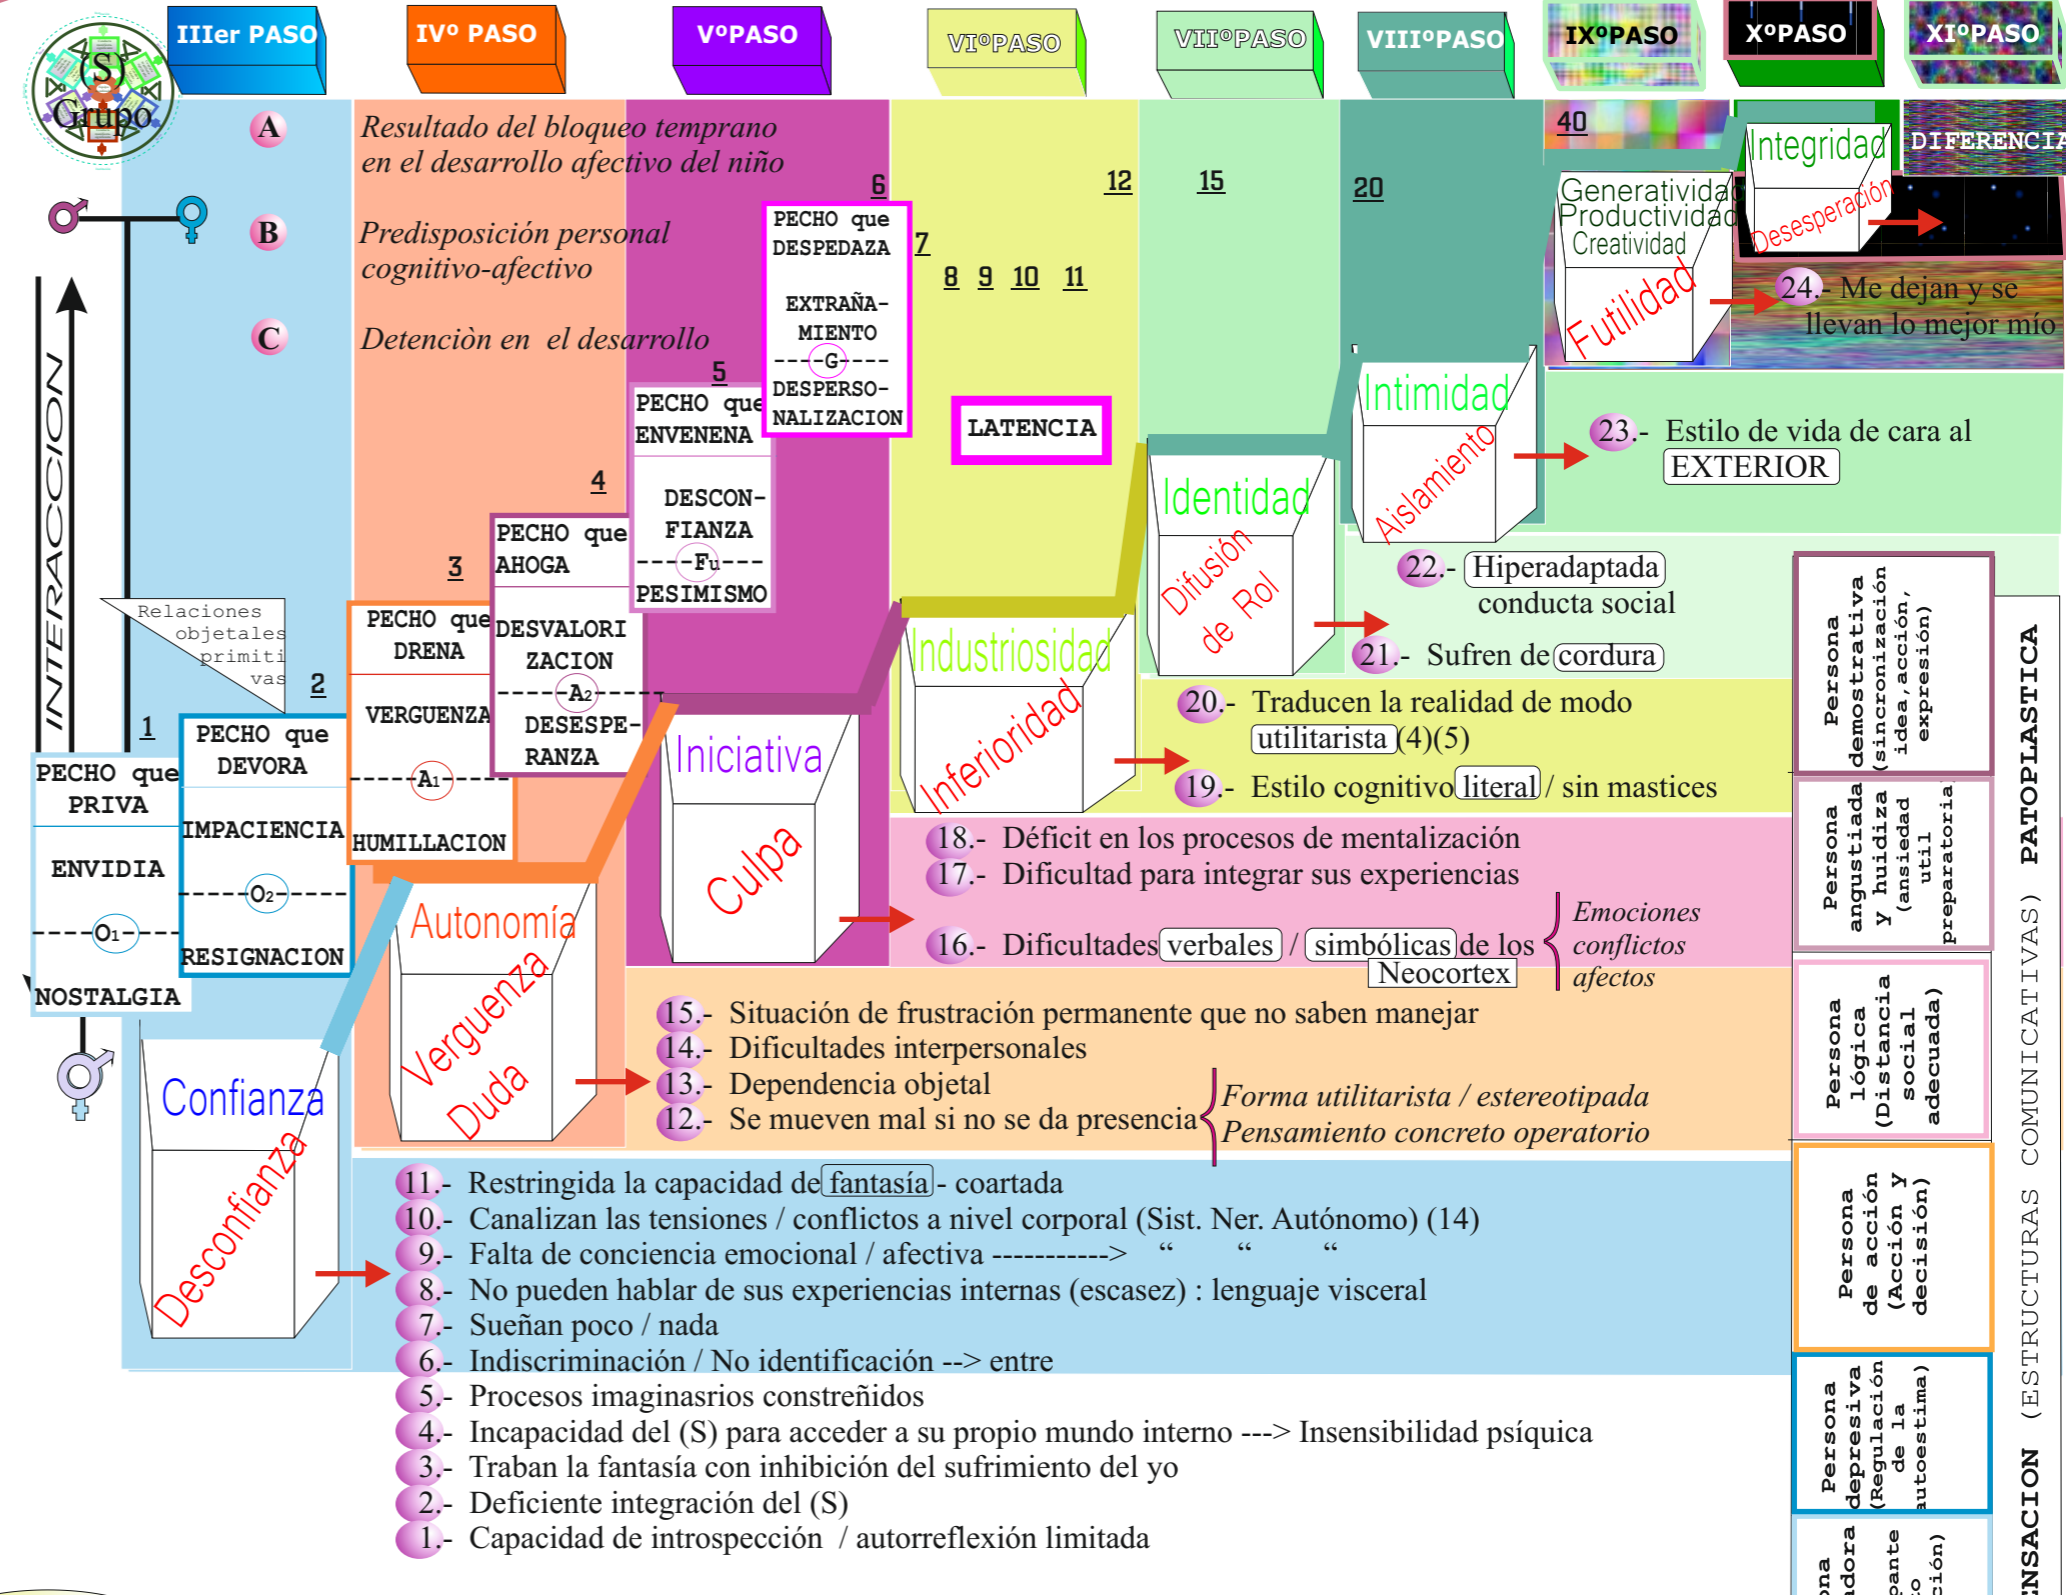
(S) Grupo

IIIer PASO
IVº PASO
VºPASO
VIºPASO
VIIºPASO
VIIIºPASO
IXºPASO
XºPASO
XIºPASO

A
B
C

Resultado del bloqueo temprano en el desarrollo afectivo del niño

Predisposición personal cognitivo-afectivo

Detenciòn en el desarrollo

INTERACCION

Relaciones objetales primitivas

1
PECHO que PRIVA
ENVIDIA
O₁
NOSTALGIA

2
PECHO que DEVORA
IMPACIENCIA
O₂
RESIGNACION

3
PECHO que DRENA
VERGUENZA
A₁
HUMILLACION

4
PECHO que AHOGA
DESVALORIZACION
A₂
DESESPERANZA

5
PECHO que ENVENENA
DESCONFIANZA
Fu
PESIMISMO

6
PECHO que DESPEDAZA
EXTRAÑAMIENTO
G
DESPERSONALIZACION

7
8 9 10 11
12
15
20
40

LATENCIA

Confianza
Desconfianza

Autonomía
Verguenza
Duda

Iniciativa
Culpa

Industriosidad
Inferioridad

Identidad
Difusión de Rol

Intimidad
Aislamiento

Generatividad
Productividad
Creatividad
Futilidad

Integridad
Desesperación

DIFERENCIA

24.- Me dejan y se llevan lo mejor mío

23.- Estilo de vida de cara al EXTERIOR

22.- Hiperadaptada conducta social

21.- Sufren de cordura

20.- Traducen la realidad de modo utilitarista (4)(5)

19.- Estilo cognitivo literal / sin mastices

18.- Déficit en los procesos de mentalización
17.- Dificultad para integrar sus experiencias
16.- Dificultades verbales / simbólicas de los Neocortex

Emociones conflictos afectos

15.- Situación de frustración permanente que no saben manejar
14.- Dificultades interpersonales
13.- Dependencia objetal
12.- Se mueven mal si no se da presencia

Forma utilitarista / estereotipada
Pensamiento concreto operatorio

11.- Restringida la capacidad de fantasía - coartada
10.- Canalizan las tensiones / conflictos a nivel corporal (Sist. Ner. Autónomo) (14)
9.- Falta de conciencia emocional / afectiva -----------> " " "
8.- No pueden hablar de sus experiencias internas (escasez) : lenguaje visceral
7.- Sueñan poco / nada
6.- Indiscriminación / No identificación --> entre
5.- Procesos imaginasrios constreñidos
4.- Incapacidad del (S) para acceder a su propio mundo interno ---> Insensibilidad psíquica
3.- Traban la fantasía con inhibición del sufrimiento del yo
2.- Deficiente integración del (S)
1.- Capacidad de introspección / autorreflexión limitada

Persona demostrativa (sincronización idea, acción, expresión)
Persona angustiada y huidiza (ansiedad util preparatoria)
Persona lógica (Distancia social adecuada)
Persona de acción (Acción y decisión)
Persona depresiva (Regulación de la autoestima)
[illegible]na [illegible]dora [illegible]pante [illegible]o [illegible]ción)

PATOPLASTICA
(ESTRUCTURAS COMUNICATIVAS)
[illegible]NSACION